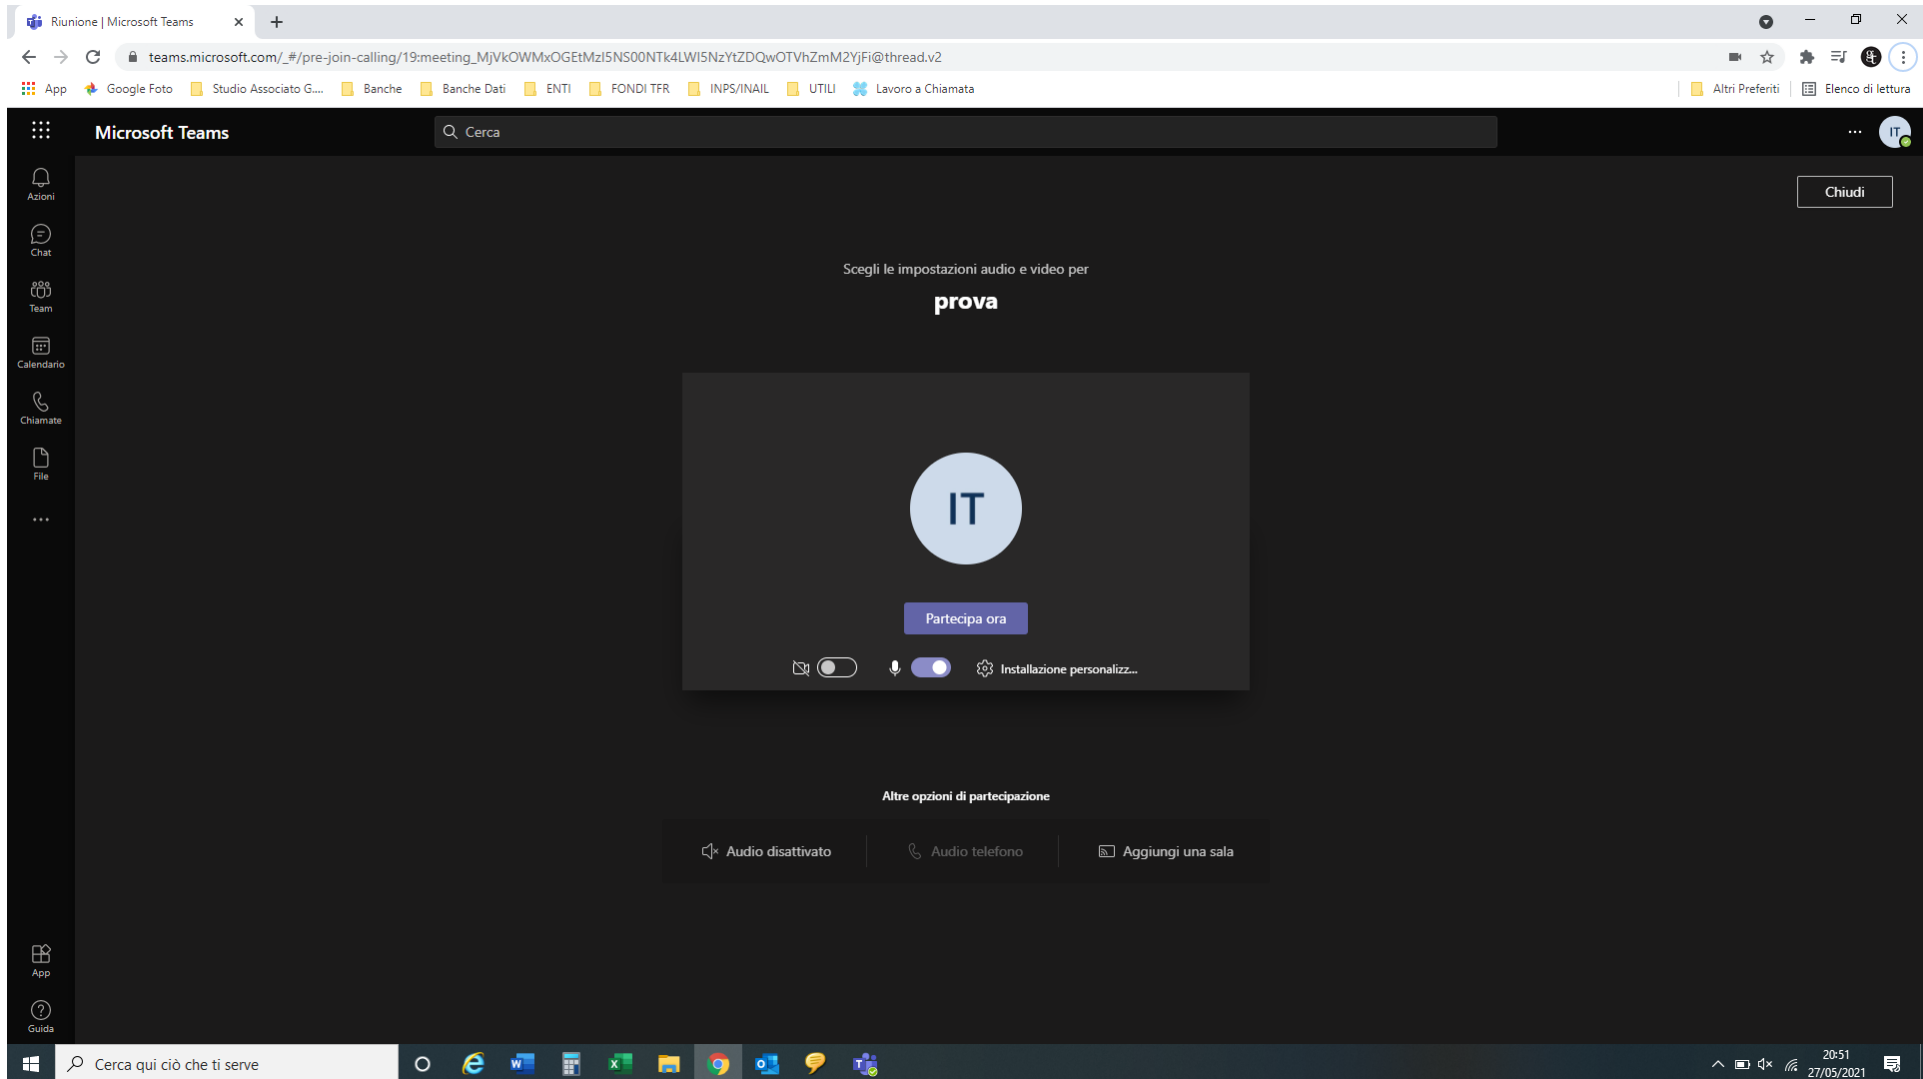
Riunione | Microsoft Teams

teams.microsoft.com/_#/pre-join-calling/19:meeting_MjVkOWMxOGEtMzI5NS00NTk4LWI5NzYtZDQwOTVhZmM2YjFi@thread.v2

App Google Foto Studio Associato G... Banche Banche Dati ENTI FONDI TFR INPS/INAIL UTILI Lavoro a Chiamata Altri Preferiti Elenco di lettura

Microsoft Teams

Cerca

IT

Azioni
Chat
Team
Calendario
Chiamate
File
...

Chiudi

Scegli le impostazioni audio e video per

prova

IT

Partecipa ora

Installazione personalizz...

Altre opzioni di partecipazione

Audio disattivato
Audio telefono
Aggiungi una sala

App
Guida

Cerca qui ciò che ti serve

20:51
27/05/2021